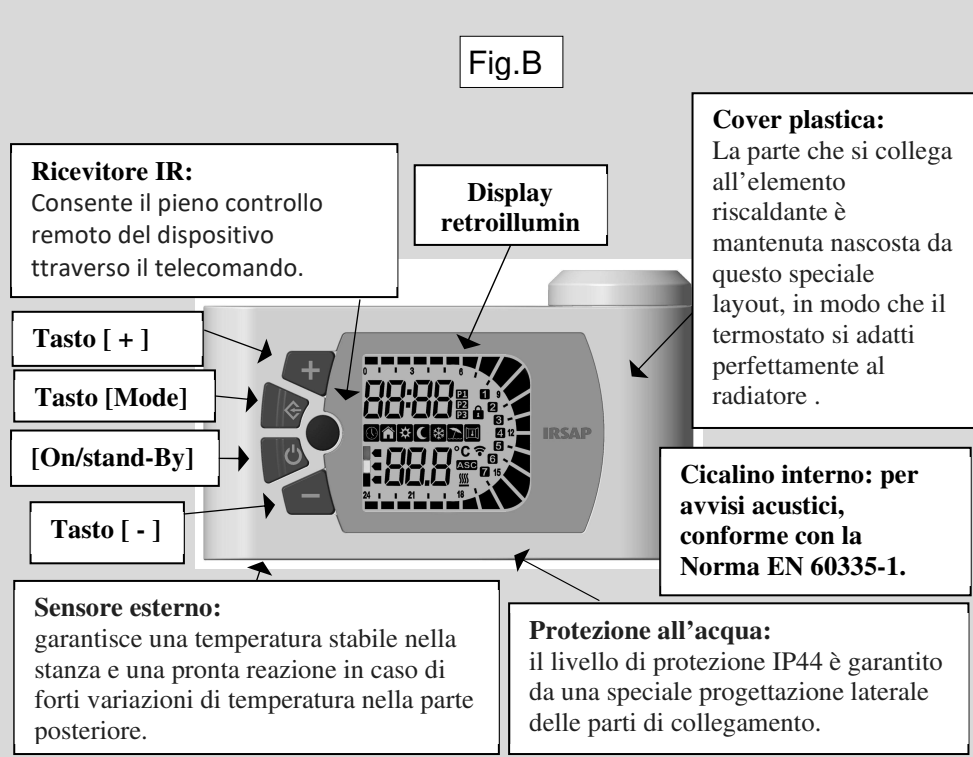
Fig.B

Ricevitore IR:
Consente il pieno controllo remoto del dispositivo ttraverso il telecomando.

Display retroillumin

Cover plastica:
La parte che si collega all'elemento riscaldante è mantenuta nascosta da questo speciale layout, in modo che il termostato si adatti perfettamente al radiatore .

Tasto [ + ]

Tasto [Mode]

[On/stand-By]

Tasto [ - ]

0 3 6 9 12 15 18 21 24

88:88

P1 P2 P3

1 2 3 4 5 6 7

88.8

°C

ASC

IRSAP

Cicalino interno: per avvisi acustici, conforme con la Norma EN 60335-1.

Sensore esterno:
garantisce una temperatura stabile nella stanza e una pronta reazione in caso di forti variazioni di temperatura nella parte posteriore.

Protezione all'acqua:
il livello di protezione IP44 è garantito da una speciale progettazione laterale delle parti di collegamento.